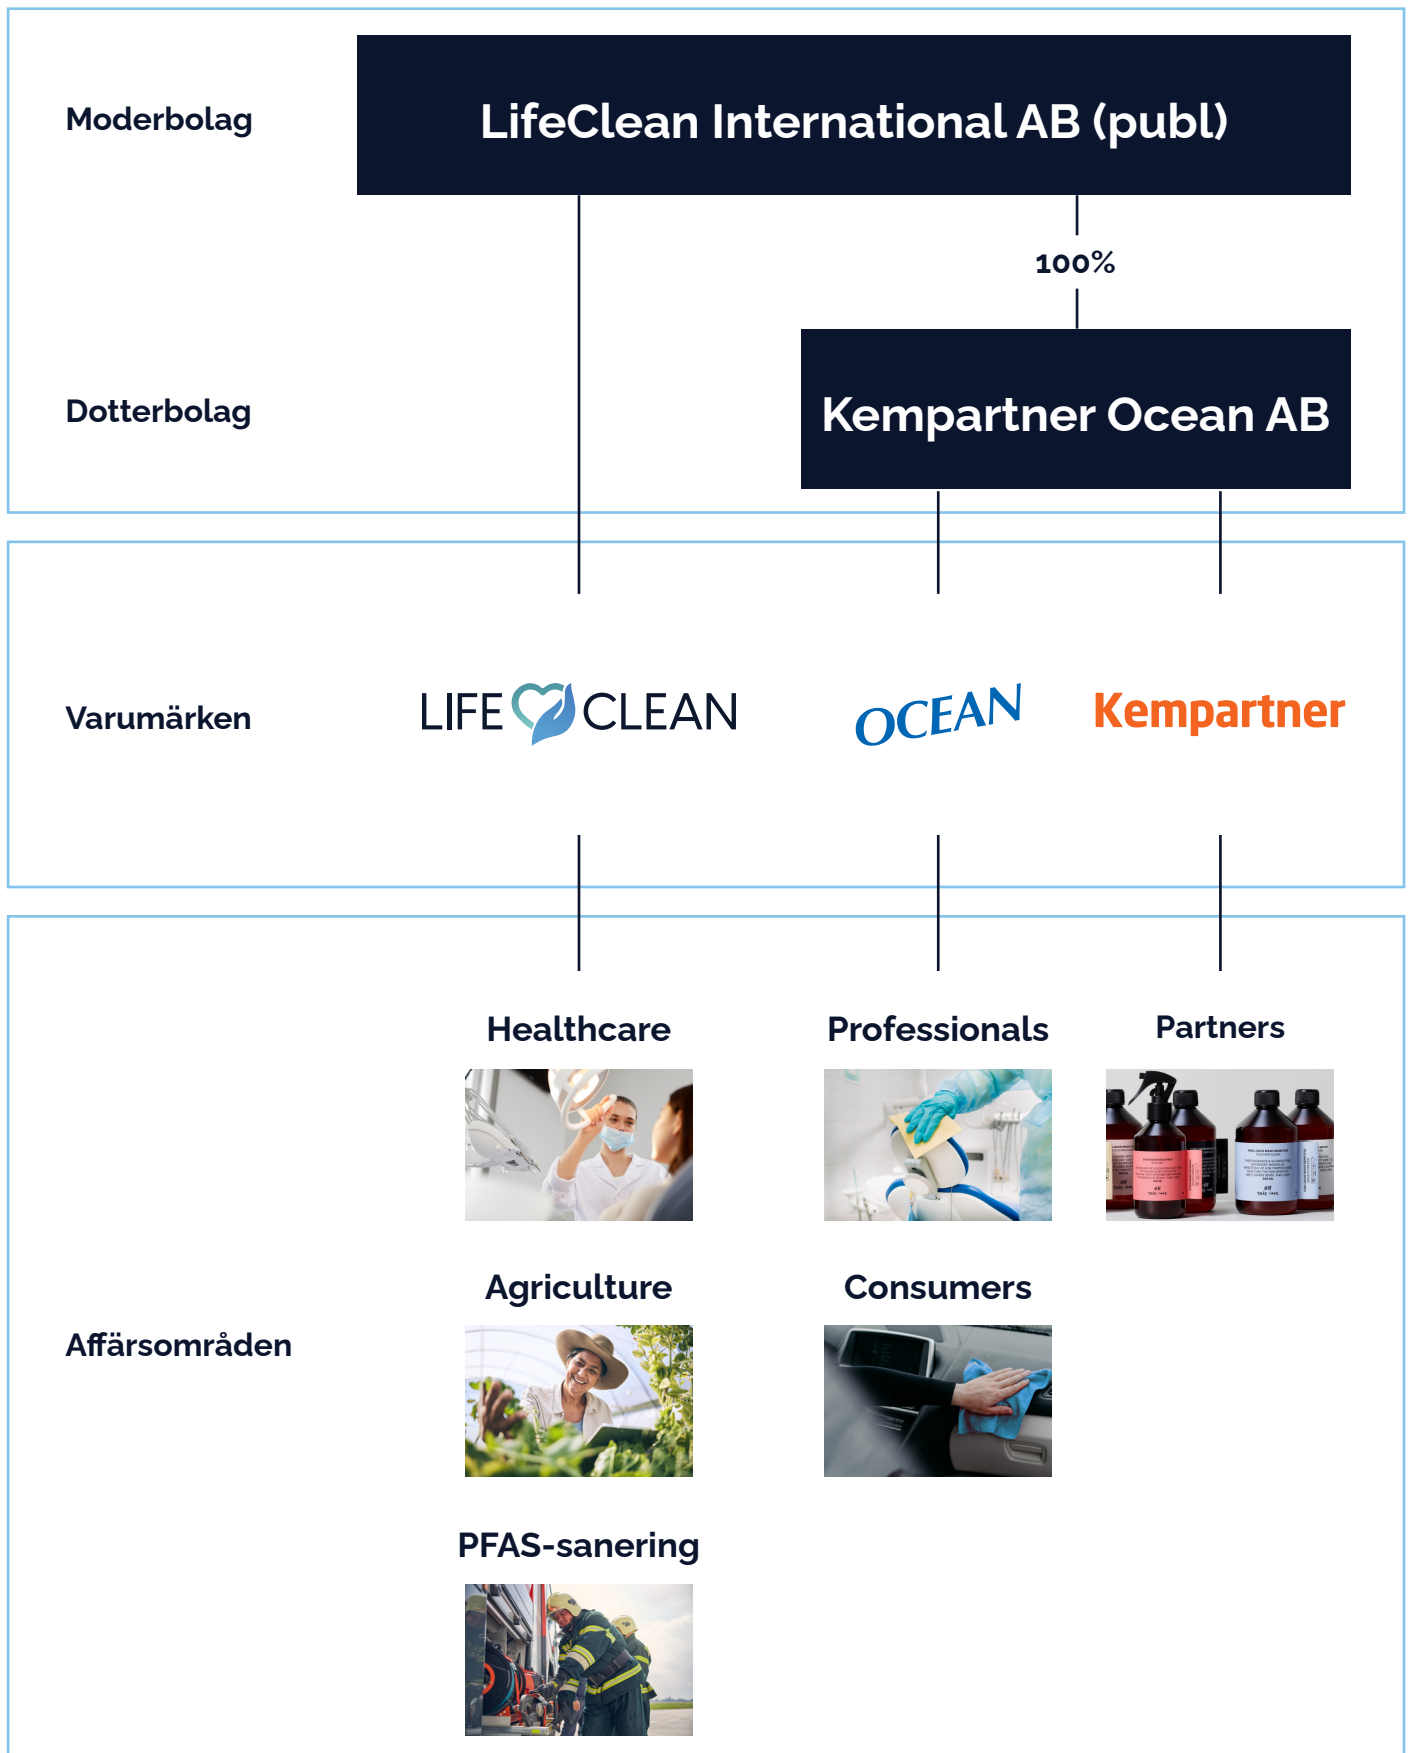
Moderbolag

LifeClean International AB (publ)

100%

Dotterbolag

Kempartner Ocean AB

Varumärken

LIFE CLEAN

OCEAN

Kempartner

Healthcare

Professionals

Partners

Agriculture

Consumers

Affärsområden

PFAS-sanering